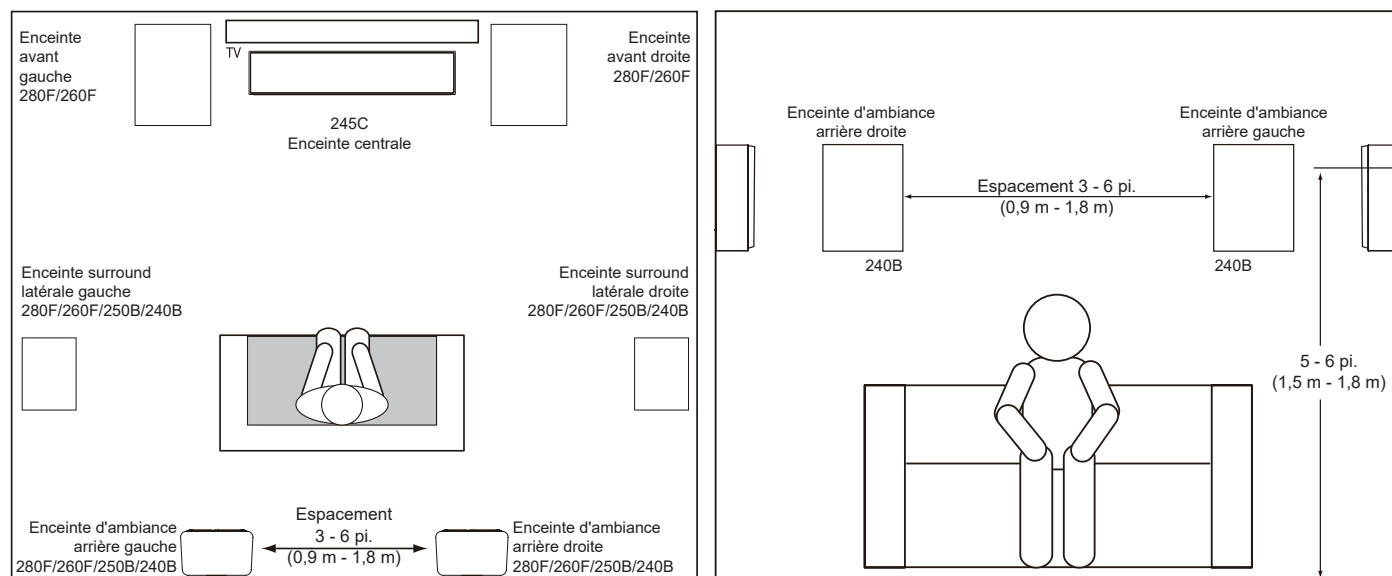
Enceinte avant gauche 280F/260F

TV

Enceinte avant droite 280F/260F

245C
Enceinte centrale

Enceinte surround latérale gauche 280F/260F/250B/240B

Enceinte surround latérale droite 280F/260F/250B/240B

Enceinte d'ambiance arrière gauche 280F/260F/250B/240B

Espacement 3 - 6 pi. (0,9 m - 1,8 m)

Enceinte d'ambiance arrière droite 280F/260F/250B/240B

Enceinte d'ambiance arrière droite

Enceinte d'ambiance arrière gauche

Espacement 3 - 6 pi. (0,9 m - 1,8 m)

240B

240B

5 - 6 pi. (1,5 m - 1,8 m)